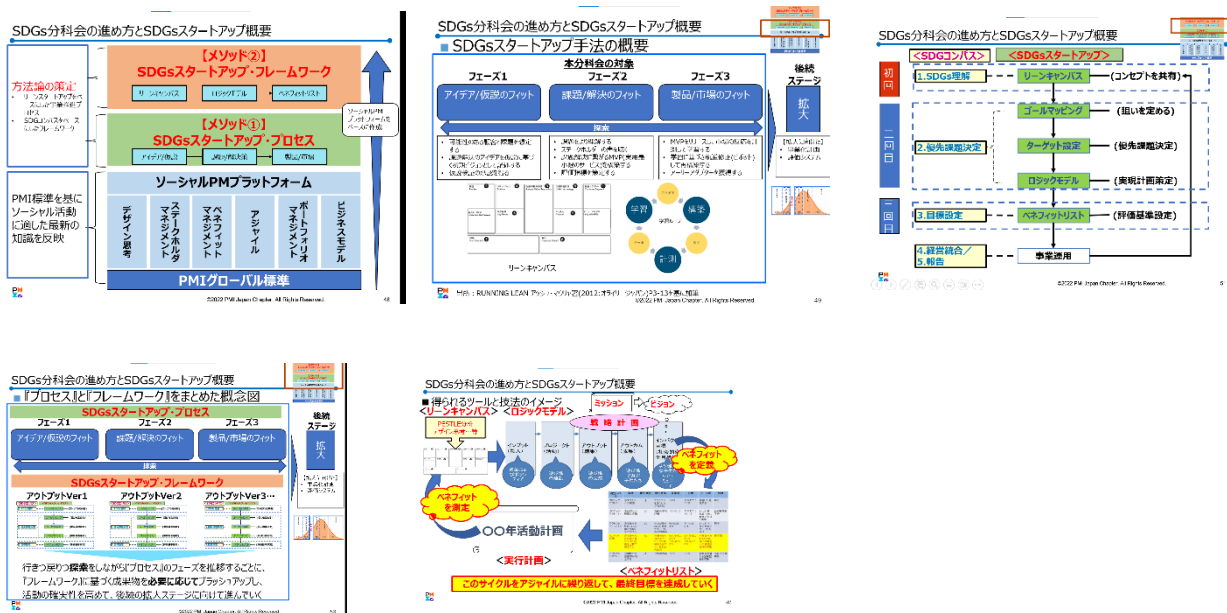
SDGs分科会の進め方とSDGsスタートアップ概要

方法論の策定
・リーンスタートアップからスムーズに移行できるよう
・SDGsコンパスをベースとしたフレームワーク

【メソッド②】
SDGsスタートアップ・フレームワーク

リーンキャンバス　ロジックモデル　ベネフィットリスト

【メソッド①】
SDGsスタートアップ・プロセス

アイデア/仮説　課題/解決　製品/市場

ソーシャルPMプラットフォームをベースに作成

PMI標準を基にソーシャル活動に適した最新の知識を反映

ソーシャルPMプラットフォーム

デザイン思考　ステークホルダマネジメント　ベネフィットマネジメント　アジャイル　ポートフォリオマネジメント　ビジネスモデル

PMIグローバル標準

©2022 PMI Japan Chapter. All Rights Reserved.　48

SDGs分科会の進め方とSDGsスタートアップ概要

SDGsスタートアップ手法の概要

本分科会の対象

フェーズ1　フェーズ2　フェーズ3

アイデア/仮説のフィット　課題/解決のフィット　製品/市場のフィット

探索

後続ステージ

拡大

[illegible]

学習　構築　計測

リーンキャンバス

出典：RUNNING LEAN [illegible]

©2022 PMI Japan Chapter. All Rights Reserved.　49

SDGs分科会の進め方とSDGsスタートアップ概要

<SDGコンパス>　<SDGsスタートアップ>

初回　1.SDGs理解　リーンキャンバス　(コンセプトを共有)

二回目　ゴールマッピング　(狙いを定める)

2.優先課題決定　ターゲット設定　(優先課題決定)

ロジックモデル　(実現計画策定)

三回目　3.目標設定　ベネフィットリスト　(評価基準設定)

4.経営統合／5.報告　事業運用

©2022 PMI Japan Chapter. All Rights Reserved.　5

SDGs分科会の進め方とSDGsスタートアップ概要

『プロセス』と『フレームワーク』をまとめた概念図

SDGsスタートアップ・プロセス

フェーズ1　フェーズ2　フェーズ3

アイデア/仮説のフィット　課題/解決のフィット　製品/市場のフィット

探索

後続ステージ

拡大

SDGsスタートアップ・フレームワーク

アウトプットVer1　アウトプットVer2　アウトプットVer3…

行きつ戻りつ探索をしながら『プロセス』のフェーズを推移するごとに、『フレームワーク』に基づく成果物を必要に応じてブラッシュアップし、活動の確実性を高めて、後続の拡大ステージに向けて進んでいく

©2022 PMI Japan Chapter. All Rights Reserved.　50

SDGs分科会の進め方とSDGsスタートアップ概要

■得られるツールと技法のイメージ
<リーンキャンバス>　<ロジックモデル>

ミッション　ビジョン

戦略計画

PESTLE分析 デザイン思考…等

インプット(投入)　アクティビティ(活動)　アウトプット(産出)　アウトカム(成果)　インパクト

ベネフィットを定義

ベネフィットを測定

〇〇年活動計画

<実行計画>

<ベネフィットリスト>

このサイクルをアジャイルに繰り返して、最終目標を達成していく

©2022 PMI Japan Chapter. All Rights Reserved.　51